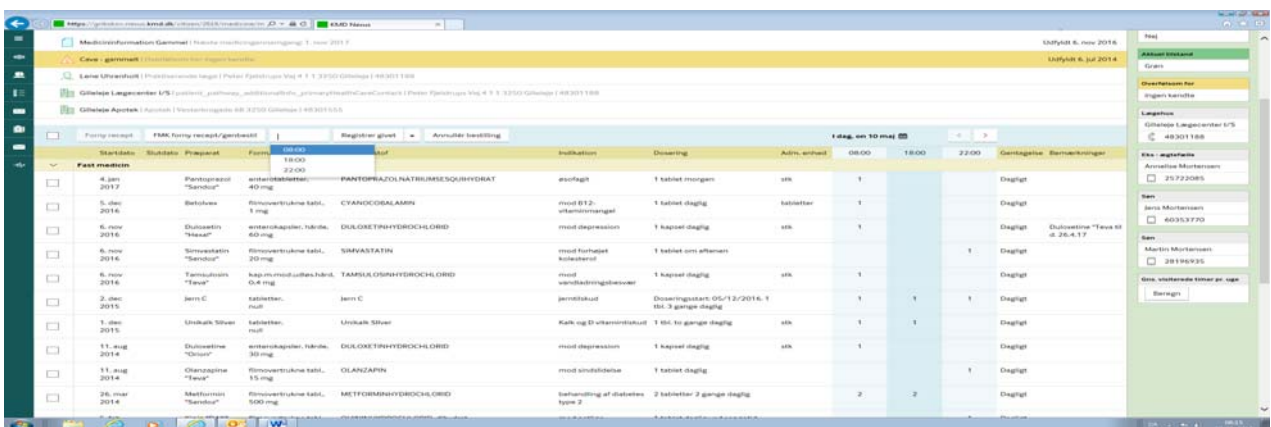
https://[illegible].kmd.dk/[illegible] KMD Nexus

Medicininformation Gammel | Næste medicingennemgang: 1. nov 2017 Udfyldt 6. nov 2016

Cave - gammelt | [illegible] Udfyldt 6. jul 2014

Lene Uhrenholt | Praktiserende læge | Peter Fjelstrups Vej 4 1 1 3250 Gilleleje | 48301188

Gilleleje Lægecenter I/S | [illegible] | Peter Fjelstrups Vej 4 1 1 3250 Gilleleje | 48301188

Gilleleje Apotek | Apotek | Vesterbrogade 4B 3250 Gilleleje | 48301555

Forny recept | FMK forny recept/genbestil | Registrer givet | Annullér bestilling | I dag, on 10 maj

08:00
18:00
22:00

| | Startdato | Slutdato | Præparat | Form | Stof | Indikation | Dosering | Adm. enhed | 08:00 | 18:00 | 22:00 | Gentagelse | Bemærkninger |
|---|---|---|---|---|---|---|---|---|---|---|---|---|---|
| | Fast medicin | | | | | | | | | | | | |
| | 4. jan 2017 | | Pantoprazol "Sandoz" | enterotabletter, 40 mg | PANTOPRAZOLNATRIUMSESQUIHYDRAT | øsofagit | 1 tablet morgen | stk | 1 | | | Dagligt | |
| | 5. dec 2016 | | Betolvex | filmovertrukne tabl., 1 mg | CYANOCOBALAMIN | mod B12-vitaminmangel | 1 tablet dagligt | tabletter | 1 | | | Dagligt | |
| | 6. nov 2016 | | Duloxetin "Hexal" | enterokapsler, hårde, 60 mg | DULOXETINHYDROCHLORID | mod depression | 1 kapsel dagligt | stk | 1 | | | Dagligt | Duloxetine "Teva til d. 26.4.17 |
| | 6. nov 2016 | | Simvastatin "Sandoz" | filmovertrukne tabl., 20 mg | SIMVASTATIN | mod forhøjet kolesterol | 1 tablet om aftenen | | | | 1 | Dagligt | |
| | 6. nov 2016 | | Tamsulosin "Teva" | kap.m.mod.udløs.hård, 0,4 mg | TAMSULOSINHYDROCHLORID | mod vandladningsbesvær | 1 kapsel dagligt | stk | 1 | | | Dagligt | |
| | 2. dec 2015 | | Jern C | tabletter, null | Jern C | jerntilskud | Doseringsstart: 05/12/2016. 1 tbl. 3 gange dagligt | | 1 | 1 | 1 | Dagligt | |
| | 1. dec 2015 | | Unikalk Silver | tabletter, null | Unikalk Silver | Kalk og D vitamintilskud | 1 tbl. to gange dagligt | stk | 1 | 1 | | Dagligt | |
| | 11. aug 2014 | | Duloxetine "Orion" | enterokapsler, hårde, 30 mg | DULOXETINHYDROCHLORID | mod depression | 1 kapsel dagligt | stk | 1 | | | Dagligt | |
| | 11. aug 2014 | | Olanzapine "Teva" | filmovertrukne tabl., 15 mg | OLANZAPIN | mod sindslidelse | 1 tablet dagligt | | | | 1 | Dagligt | |
| | 26. mar 2014 | | Metformin "Sandoz" | filmovertrukne tabl., 500 mg | METFORMINHYDROCHLORID | behandling af diabetes type 2 | 2 tabletter 2 gange dagligt | | 2 | 2 | | Dagligt | |

Nej
Aktuel tilstand
Grøn
Overførsel for
ingen kendte
Lægehus
Gilleleje Lægecenter I/S
48301188
Eks - ægtefælle
Annelise Mortensen
25722085
Søn
Jens Mortensen
60353770
Søn
Martin Mortensen
28196935
Gns. visiterede timer pr. uge
Beregn